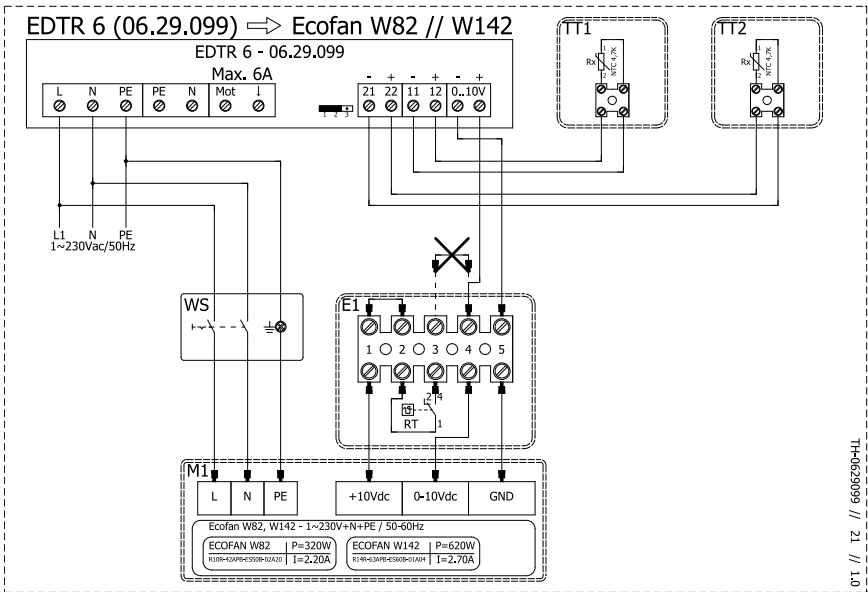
EDTR 6 (06.29.099) ⇨ Ecofan W82 // W142

EDTR 6 - 06.29.099
Max. 6A

| L | N | PE | PE | N | Mot | ↓ |
|---|---|---|---|---|---|---|

1 2 3

- + - + - +
21 22 11 12 0..10V

TT1
Rx
NTC 4,7K
1 2

TT2
Rx
NTC 4,7K
1 2

L1 N PE
1~230Vac/50Hz

WS

E1
1 2 3 4 5

RT
2 4
1

M1

| L | N | PE |
|---|---|---|

| +10Vdc | 0-10Vdc | GND |
|---|---|---|

Ecofan W82, W142 - 1~230V+N+PE / 50-60Hz

| ECOFAN W82 | P=320W |
|---|---|
| R10R-42APB-ES50B-02A20 | I=2.20A |

| ECOFAN W142 | P=620W |
|---|---|
| R14R-63APB-ES60B-01A04 | I=2.70A |

TH-0629099 // 21 // 1.0